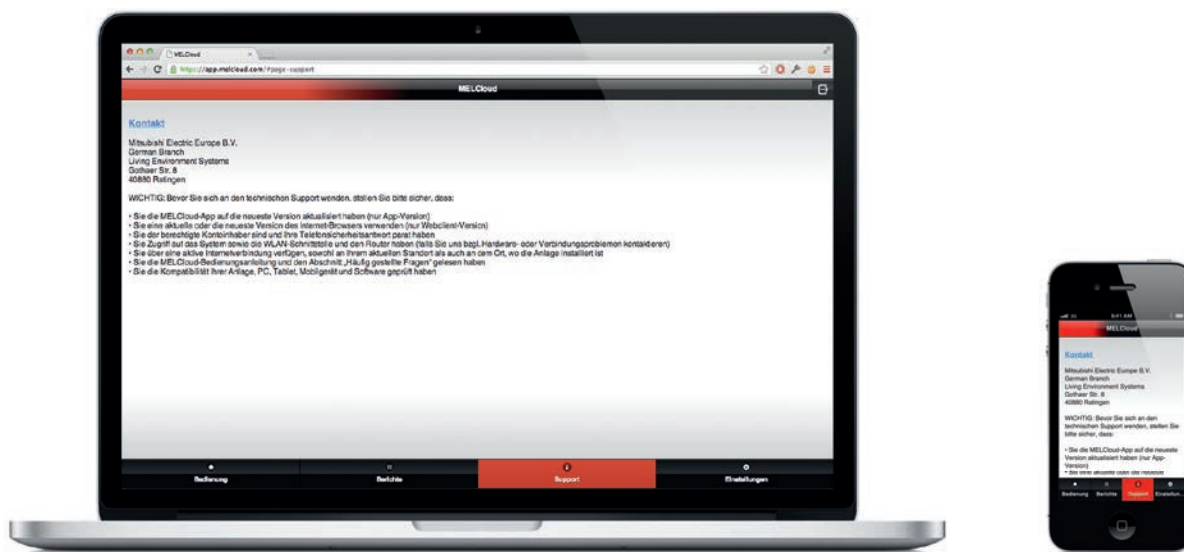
MELCloud

https://app.melcloud.com/#page-support

MELCloud

Kontakt

Mitsubishi Electric Europe B.V.
German Branch
Living Environment Systems
Gothaer Str. 8
40880 Ratingen

WICHTIG: Bevor Sie sich an den technischen Support wenden, stellen Sie bitte sicher, dass:

• Sie die MELCloud-App auf die neueste Version aktualisiert haben (nur App-Version)
• Sie eine aktuelle oder die neueste Version des Internet-Browsers verwenden (nur Webclient-Version)
• Sie der berechtigte Kontoinhaber sind und Ihre Telefonsicherheitsantwort parat haben
• Sie Zugriff auf das System sowie die WLAN-Schnittstelle und den Router haben (falls Sie uns bzgl. Hardware- oder Verbindungsproblemen kontaktieren)
• Sie über eine aktive Internetverbindung verfügen, sowohl an Ihrem aktuellen Standort als auch an dem Ort, wo die Anlage installiert ist
• Sie die MELCloud-Bedienungsanleitung und den Abschnitt „Häufig gestellte Fragen" gelesen haben
• Sie die Kompatibilität Ihrer Anlage, PC, Tablet, Mobilgerät und Software geprüft haben

Bedienung
Berichte
Support
Einstellungen

9:41 AM
MELCloud

Kontakt

Mitsubishi Electric Europe B.V.
German Branch
Living Environment Systems
Gothaer Str. 8
40880 Ratingen

WICHTIG: Bevor Sie sich an den technischen Support wenden, stellen Sie bitte sicher, dass:

• Sie die MELCloud-App auf die neueste Version aktualisiert haben (nur App-Version)
• Sie eine aktuelle oder die neueste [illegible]

Bedienung
Berichte
Support
Einstellun...